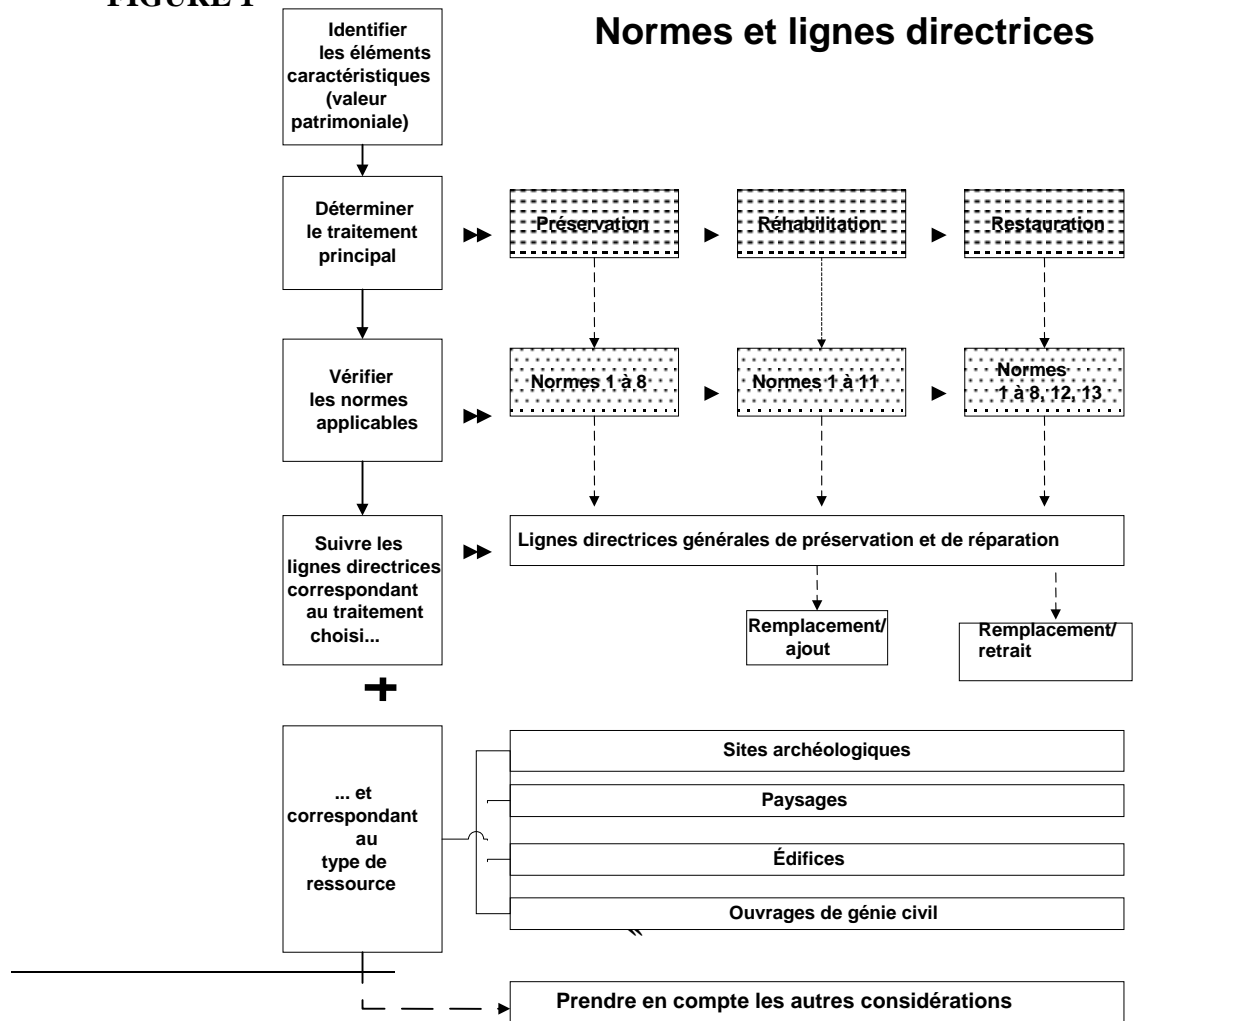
FIGURE 1

Normes et lignes directrices

Identifier les éléments caractéristiques (valeur patrimoniale)

Déterminer le traitement principal

Préservation

Réhabilitation

Restauration

Vérifier les normes applicables

Normes 1 à 8

Normes 1 à 11

Normes 1 à 8, 12, 13

Suivre les lignes directrices correspondant au traitement choisi...

Lignes directrices générales de préservation et de réparation

Remplacement/ ajout

Remplacement/ retrait

+

... et correspondant au type de ressource

Sites archéologiques

Paysages

Édifices

Ouvrages de génie civil

Prendre en compte les autres considérations